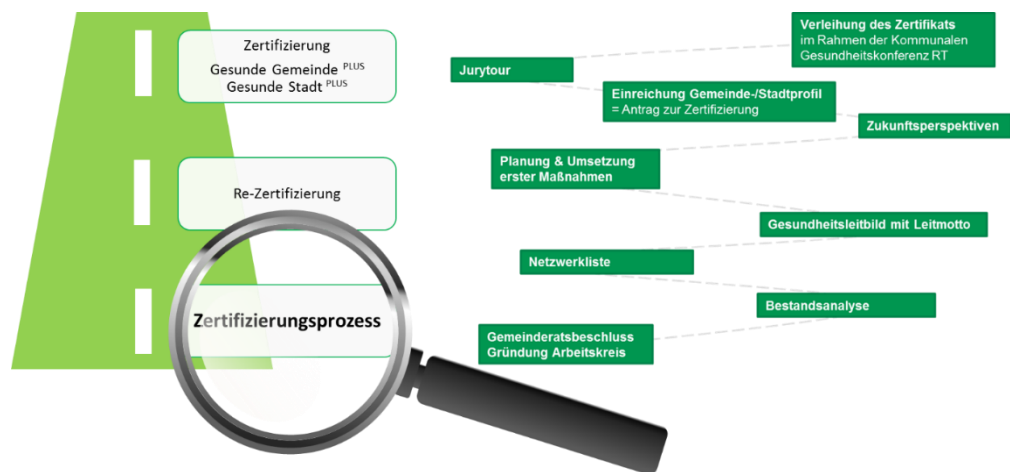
Zertifizierung
Gesunde Gemeinde $^{PLUS}$
Gesunde Stadt $^{PLUS}$

Re-Zertifizierung

Zertifizierungsprozess

Verleihung des Zertifikats
im Rahmen der Kommunalen Gesundheitskonferenz RT

Jurytour

Einreichung Gemeinde-/Stadtprofil
= Antrag zur Zertifizierung

Zukunftsperspektiven

Planung & Umsetzung erster Maßnahmen

Gesundheitsleitbild mit Leitmotto

Netzwerkliste

Bestandsanalyse

Gemeinderatsbeschluss
Gründung Arbeitskreis